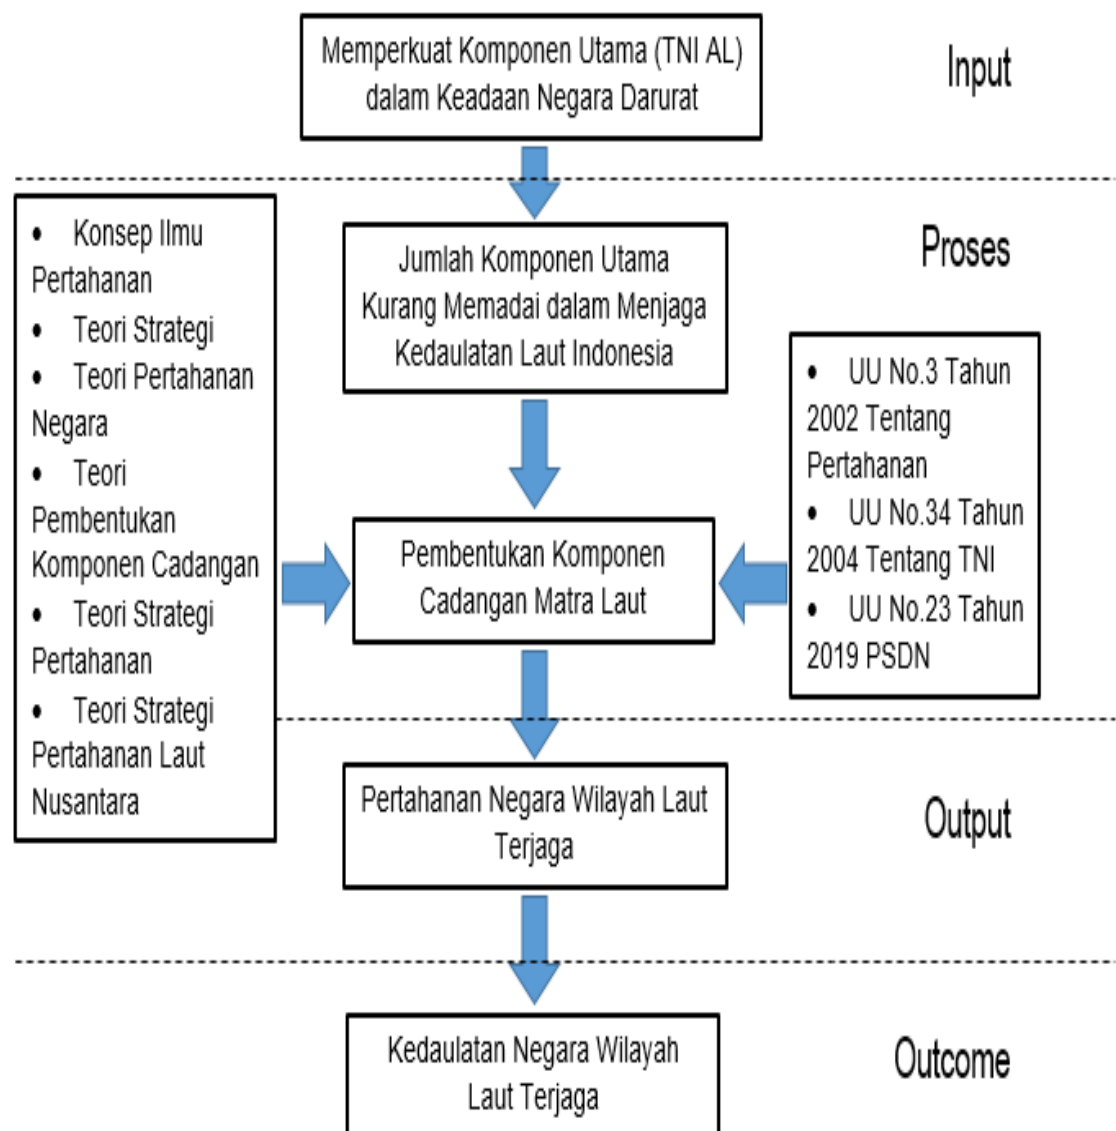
Memperkuat Komponen Utama (TNI AL) dalam Keadaan Negara Darurat

Input

Proses

• Konsep Ilmu Pertahanan
• Teori Strategi
• Teori Pertahanan Negara
• Teori Pembentukan Komponen Cadangan
• Teori Strategi Pertahanan
• Teori Strategi Pertahanan Laut Nusantara

Jumlah Komponen Utama Kurang Memadai dalam Menjaga Kedaulatan Laut Indonesia

• UU No.3 Tahun 2002 Tentang Pertahanan
• UU No.34 Tahun 2004 Tentang TNI
• UU No.23 Tahun 2019 PSDN

Pembentukan Komponen Cadangan Matra Laut

Pertahanan Negara Wilayah Laut Terjaga

Output

Kedaulatan Negara Wilayah Laut Terjaga

Outcome